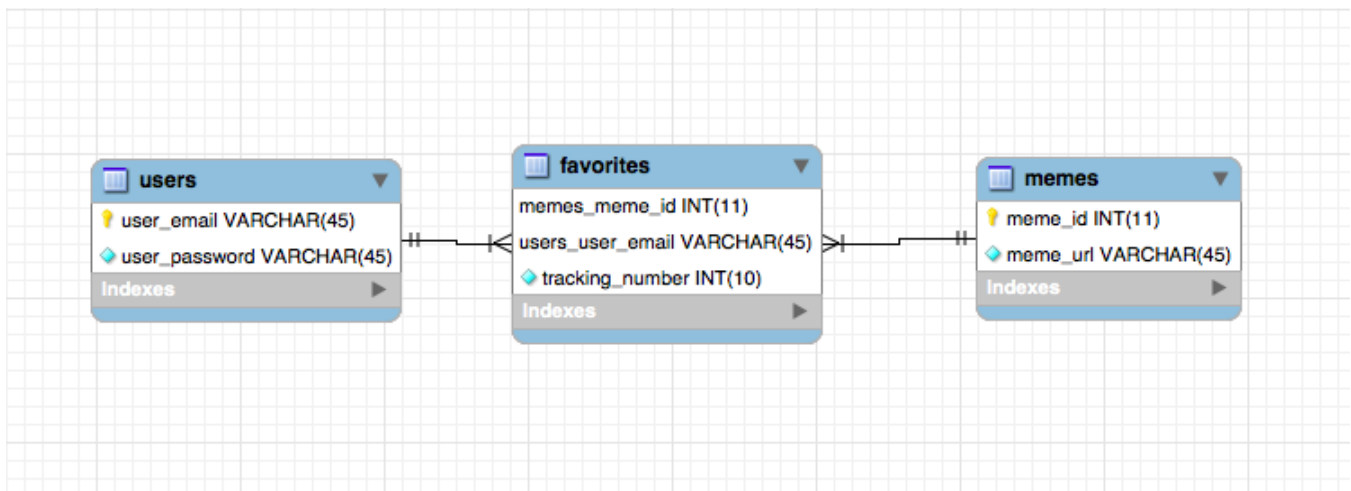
users
user_email VARCHAR(45)
user_password VARCHAR(45)
Indexes

favorites
memes_meme_id INT(11)
users_user_email VARCHAR(45)
tracking_number INT(10)
Indexes

memes
meme_id INT(11)
meme_url VARCHAR(45)
Indexes